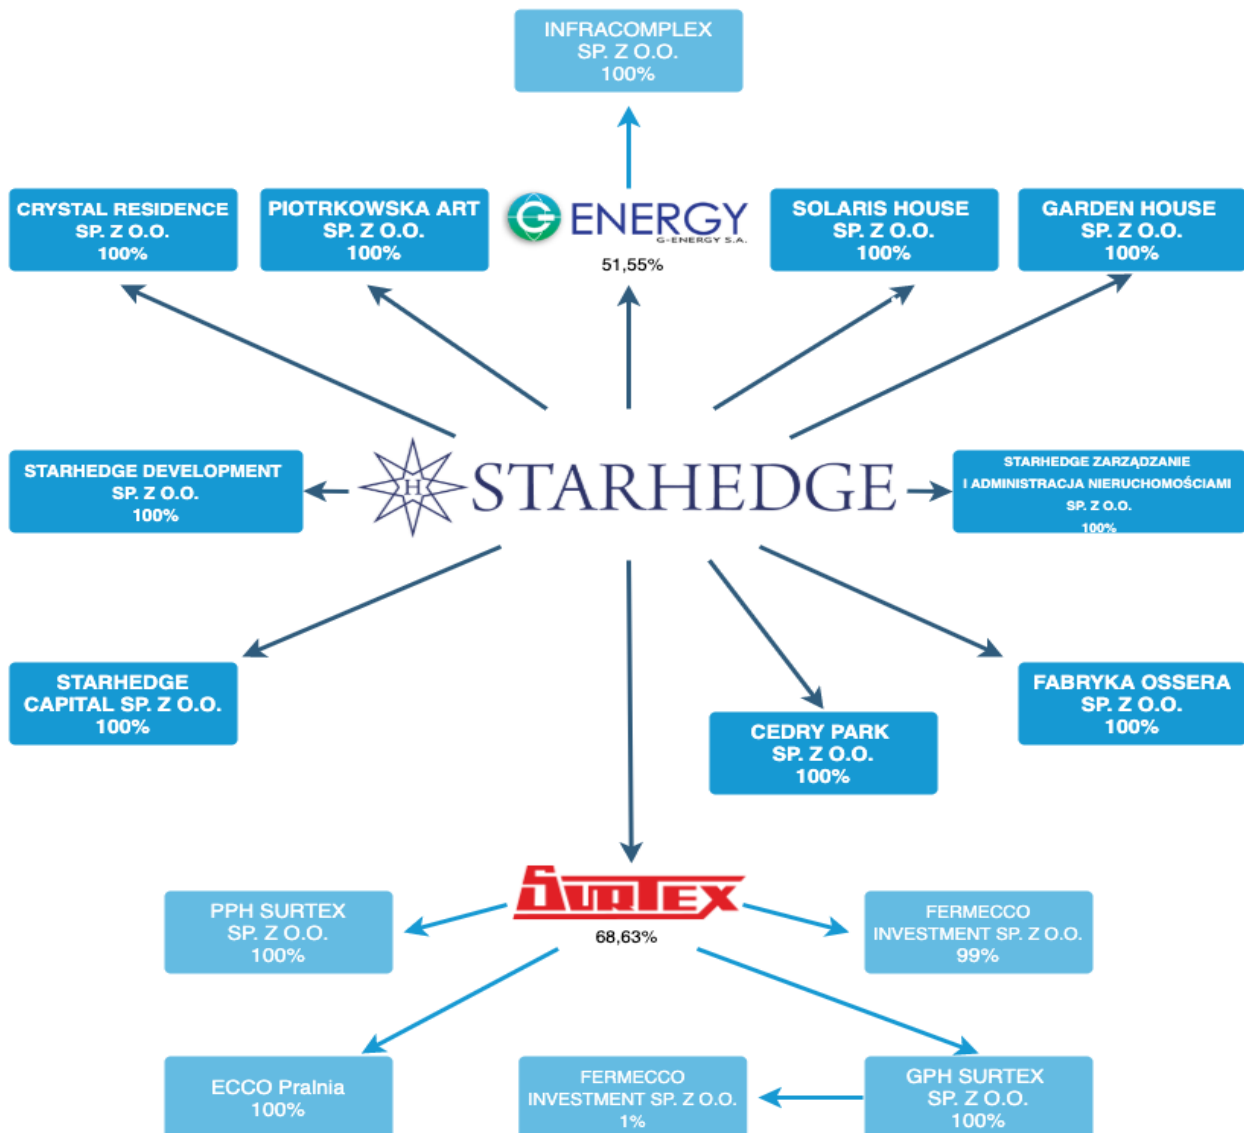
INFRACOMPLEX
SP. Z O.O.
100%

CRYSTAL RESIDENCE
SP. Z O.O.
100%

PIOTRKOWSKA ART
SP. Z O.O.
100%

ENERGY
G-ENERGY S.A.
51,55%

SOLARIS HOUSE
SP. Z O.O.
100%

GARDEN HOUSE
SP. Z O.O.
100%

STARHEDGE DEVELOPMENT
SP. Z O.O.
100%

H

STARHEDGE

STARHEDGE ZARZĄDZANIE
I ADMINISTRACJA NIERUCHOMOŚCIAMI
SP. Z O.O.
100%

STARHEDGE
CAPITAL SP. Z O.O.
100%

CEDRY PARK
SP. Z O.O.
100%

FABRYKA OSSERA
SP. Z O.O.
100%

SURTEX
68,63%

PPH SURTEX
SP. Z O.O.
100%

FERMECCO
INVESTMENT SP. Z O.O.
99%

ECCO Pralnia
100%

FERMECCO
INVESTMENT SP. Z O.O.
1%

GPH SURTEX
SP. Z O.O.
100%